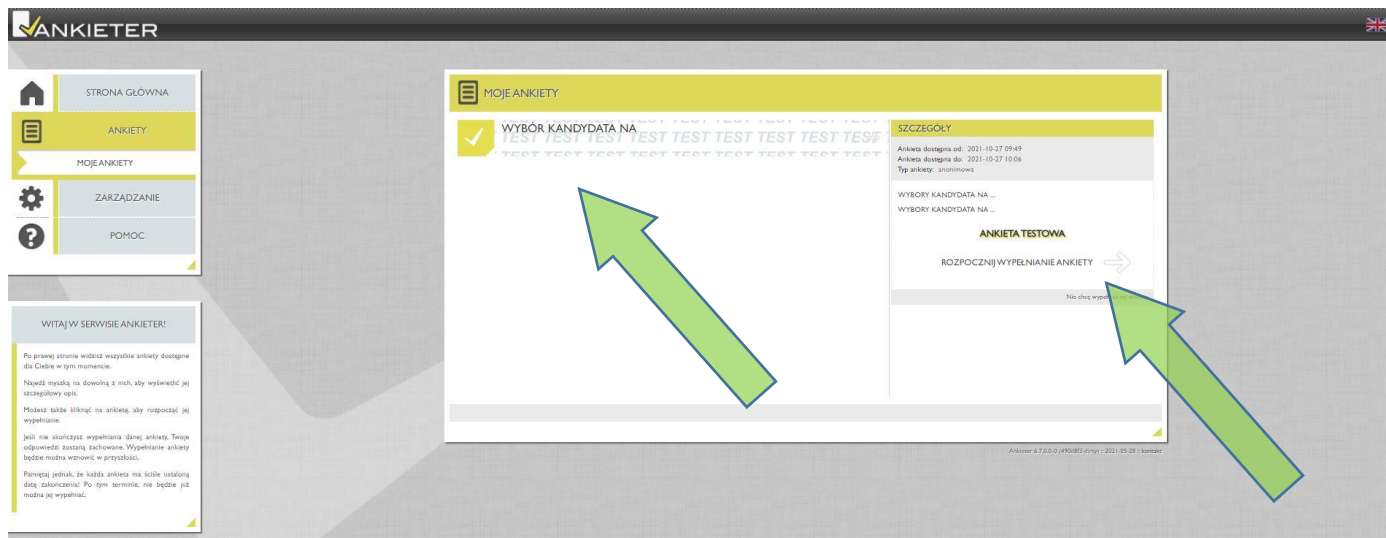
ANKIETER

STRONA GŁÓWNA

ANKIETY

MOJE ANKIETY

ZARZĄDZANIE

POMOC

WITAJ W SERWISIE ANKIETER!

Po prawej stronie widzisz wszystkie ankiety dostępne dla Ciebie w tym momencie.

Najedź myszką na dowolną z nich, aby wyświetlić jej szczegółowy opis.

Możesz także kliknąć na ankietę, aby rozpocząć jej wypełnianie.

Jeśli nie skończysz wypełniania danej ankiety, Twoje odpowiedzi zostaną zachowane. Wypełnianie ankiety będzie można wznowić w przyszłości.

Pamiętaj jednak, że każda ankieta ma ściśle ustaloną datę zakończenia! Po tym terminie, nie będzie już można jej wypełniać.

MOJE ANKIETY

WYBÓR KANDYDATA NA

TEST TEST TEST TEST TEST TEST TEST TEST

SZCZEGÓŁY

Ankieta dostępna od: 2021-10-27 09:49
Ankieta dostępna do: 2021-10-27 10:06
Typ ankiety: anonimowa

WYBORY KANDYDATA NA ...

WYBORY KANDYDATA NA ...

ANKIETA TESTOWA

ROZPOCZNIJ WYPEŁNIANIE ANKIETY

Nie chcę wypełn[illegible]

Ankieter 6.7.0.0-0 ([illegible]) - 2021-05-28 - kontakt